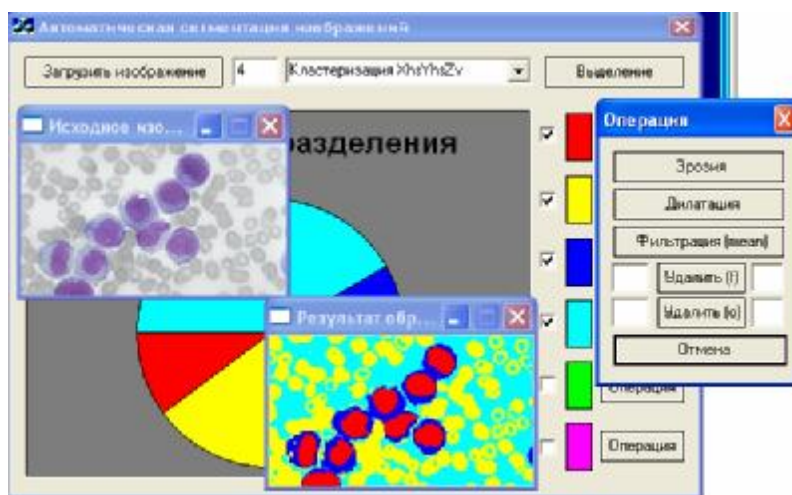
Автоматическая сегментация изображений

Загрузить изображение

4

Кластеризация XhsYhsZv

Выделение

Исходное изо...

разделения

Результат обр...

Операция

Эрозия

Дилатация

Фильтрация (mean)

Удалить (f)

Удалить (о)

Отмена

Операция

Операция